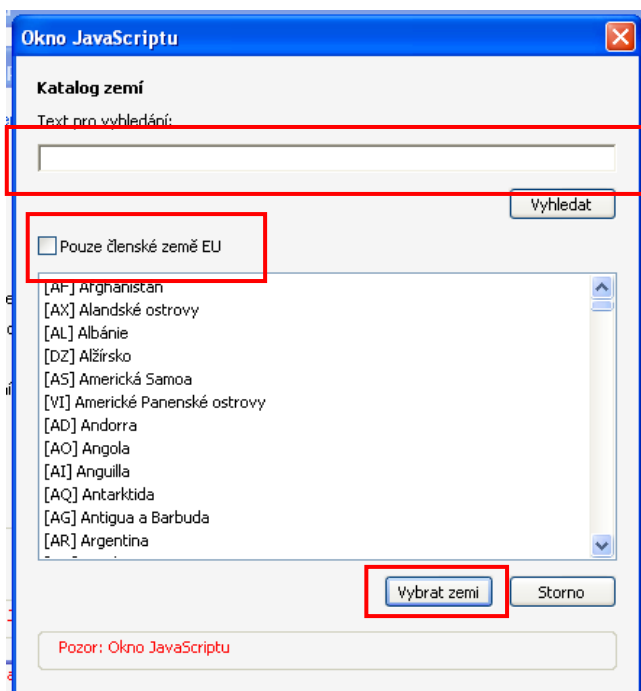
Okno JavaScriptu

Katalog zemí

Text pro vyhledání:

Vyhledat

Pouze členské země EU

[AF] Afghánistán
[AX] Alandské ostrovy
[AL] Albánie
[DZ] Alžírsko
[AS] Americká Samoa
[VI] Americké Panenské ostrovy
[AD] Andorra
[AO] Angola
[AI] Anguilla
[AQ] Antarktida
[AG] Antigua a Barbuda
[AR] Argentina

Vybrat zemi

Storno

Pozor: Okno JavaScriptu